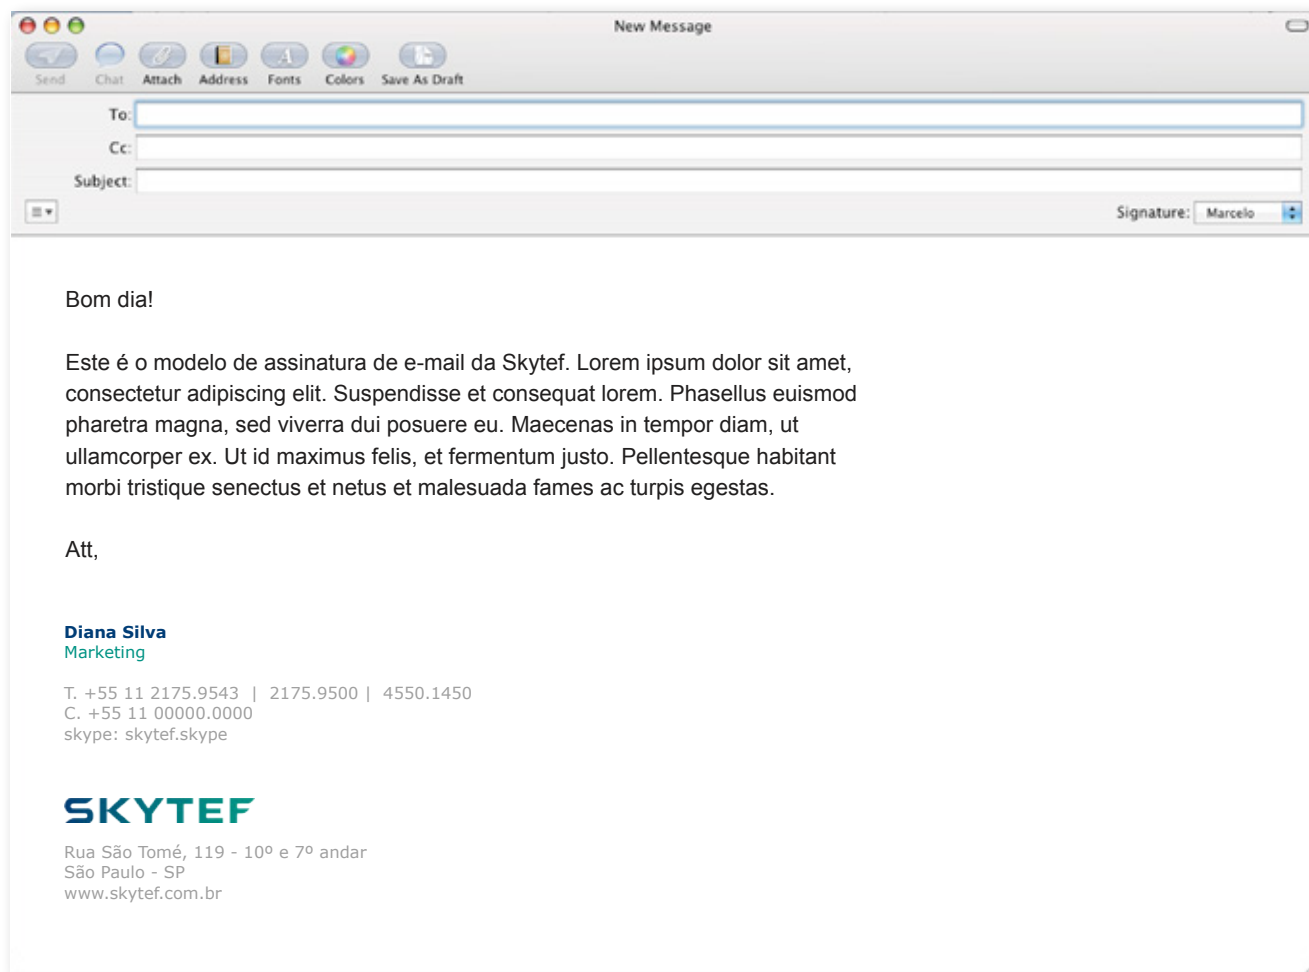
New Message

Send Chat Attach Address Fonts Colors Save As Draft

To:
Cc:
Subject:

Signature: Marcelo

Bom dia!

Este é o modelo de assinatura de e-mail da Skytef. Lorem ipsum dolor sit amet, consectetur adipiscing elit. Suspendisse et consequat lorem. Phasellus euismod pharetra magna, sed viverra dui posuere eu. Maecenas in tempor diam, ut ullamcorper ex. Ut id maximus felis, et fermentum justo. Pellentesque habitant morbi tristique senectus et netus et malesuada fames ac turpis egestas.

Att,

Diana Silva
Marketing

T. +55 11 2175.9543 | 2175.9500 | 4550.1450
C. +55 11 00000.0000
skype: skytef.skype

SKYTEF

Rua São Tomé, 119 - 10º e 7º andar
São Paulo - SP
www.skytef.com.br